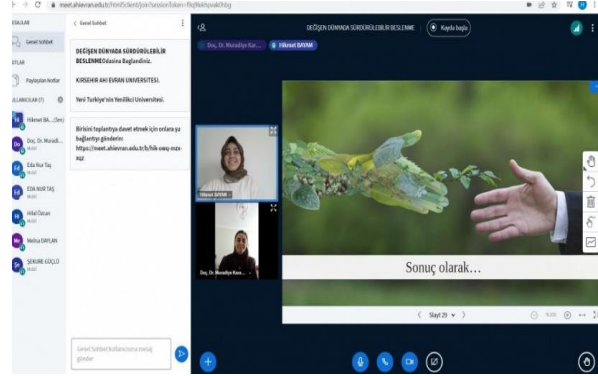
meet.ahievran.edu.tr/html5client/join?sessionToken=

MESAJLAR

Genel Sohbet

NOTLAR

Paylaşılan Notlar

KULLANICILAR (7)

Hikmet BA... (Sen)

Doç. Dr. Muradi...

Eda Nur Taş

EDA NUR TAŞ

Hilal Özcan

Melisa DAYLAN

ŞEKURE GÜÇLÜ

< Genel Sohbet

DEĞİŞEN DÜNYADA SÜRDÜRÜLEBİLİR BESLENME Odasına Bağlandınız.

KIRŞEHİR AHİ EVRAN ÜNİVERSİTESİ.

Yeni Türkiye'nin Yenilikçi Üniversitesi.

Birisini toplantıya davet etmek için onlara şu bağlantıyı gönderin: https://meet.ahievran.edu.tr/b/hik-owq-mze-aqz

Genel Sohbet kullanıcısına mesaj gönder

DEĞİŞEN DÜNYADA SÜRDÜRÜLEBİLİR BESLENME

Kayda başla

Doç. Dr. Muradiye Kar...

Hikmet DAYAM

Hikmet DAYAM

Doç. Dr. Muradiye Kara...

Sonuç olarak…

Slayt 29